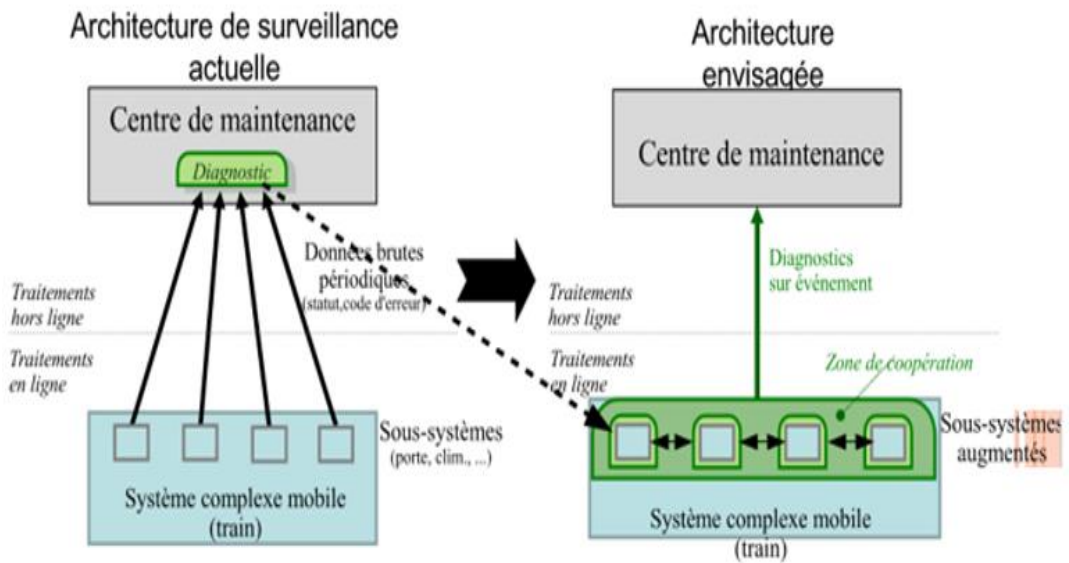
Architecture de surveillance actuelle

Centre de maintenance

Diagnostic

Donnees brutes périodiques
(statut,code d'erreur)

Traitements hors ligne

Traitements en ligne

Sous-systèmes
(porte, clim., ...)

Système complexe mobile
(train)

Architecture envisagée

Centre de maintenance

Diagnostics sur événement

Traitements hors ligne

Traitements en ligne

Zone de coopération

Sous-systèmes augmentés

Système complexe mobile
(train)